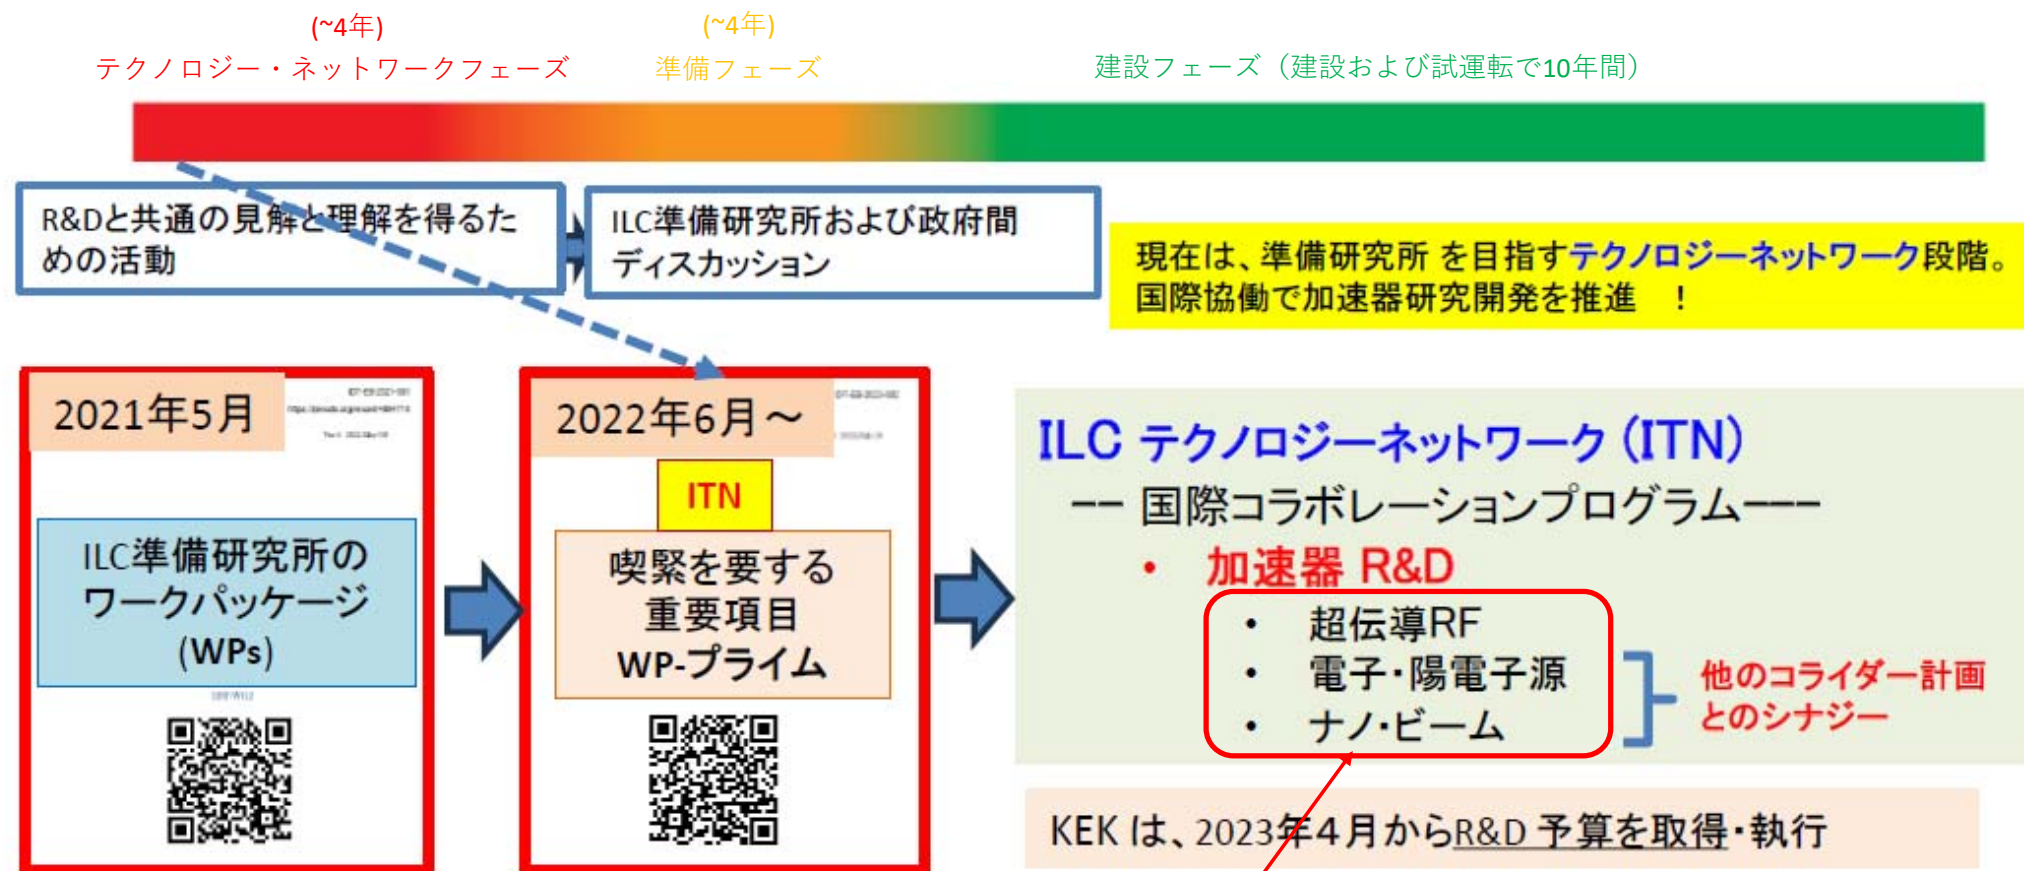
(~4年)
テクノロジー・ネットワークフェーズ

(~4年)
準備フェーズ

建設フェーズ（建設および試運転で10年間）

R&Dと共通の見解と理解を得るための活動

ILC準備研究所および政府間ディスカッション

現在は、準備研究所 を目指すテクノロジーネットワーク段階。
国際協働で加速器研究開発を推進 ！

2021年5月

ILC準備研究所のワークパッケージ（WPs）

2022年6月～

ITN

喫緊を要する重要項目 WP-プライム

ILC テクノロジーネットワーク（ITN）
–– 国際コラボレーションプログラム–––
• 加速器 R&D
• 超伝導RF
• 電子・陽電子源
• ナノ・ビーム

他のコライダー計画とのシナジー

KEK は、2023年4月からR&D 予算を取得・執行